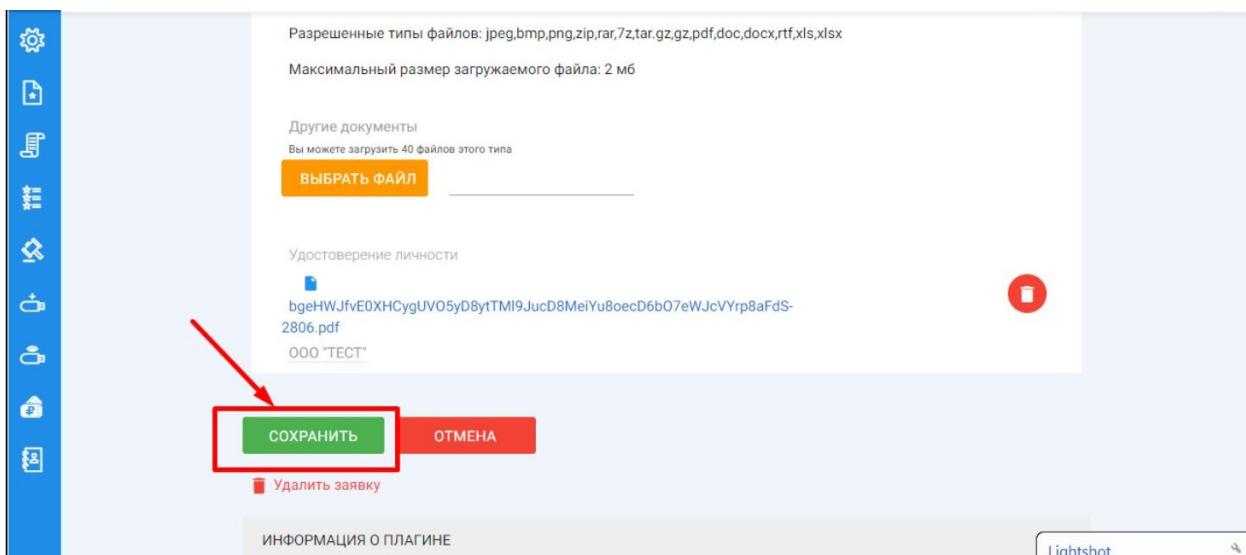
Разрешенные типы файлов: jpeg,bmp,png,zip,rar,7z,tar.gz,gz,pdf,doc,docx,rtf,xls,xlsx

Максимальный размер загружаемого файла: 2 мб

Другие документы

Вы можете загрузить 40 файлов этого типа

ВЫБРАТЬ ФАЙЛ

Удостоверение личности

bgeHWJfvE0XHCygUVO5yD8ytTMl9JucD8MeiYu8oecD6bO7eWJcVYrp8aFdS-2806.pdf

ООО "ТЕСТ"

СОХРАНИТЬ

ОТМЕНА

Удалить заявку

ИНФОРМАЦИЯ О ПЛАГИНЕ

Lightshot